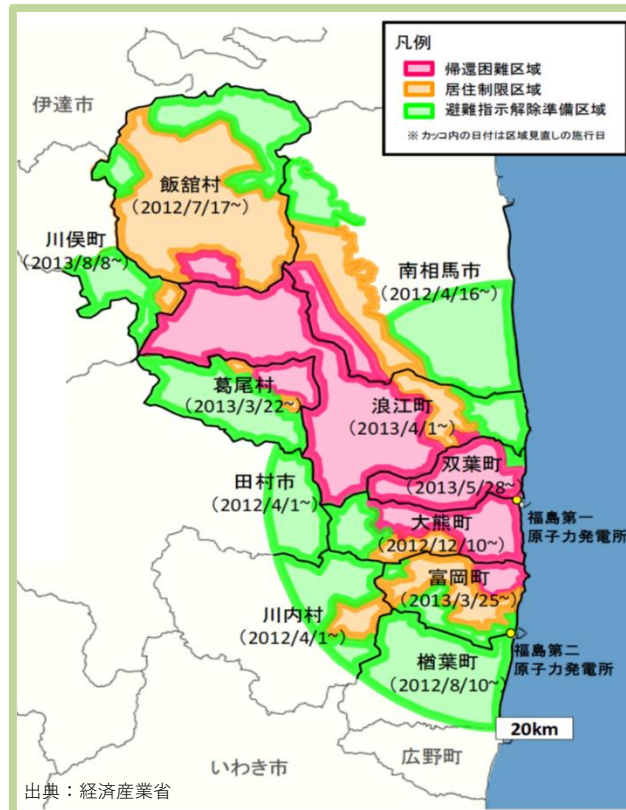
凡例
帰還困難区域
居住制限区域
避難指示解除準備区域
※ カッコ内の日付は区域見直しの施行日

伊達市
飯舘村
(2012/7/17~)
川俣町
(2013/8/8~)
南相馬市
(2012/4/16~)
葛尾村
(2013/3/22~)
浪江町
(2013/4/1~)
双葉町
(2013/5/28~)
田村市
(2012/4/1~)
大熊町
(2012/12/10~)
福島第一
原子力発電所
富岡町
(2013/3/25~)
川内村
(2012/4/1~)
福島第二
原子力発電所
楢葉町
(2012/8/10~)
20km
広野町
いわき市
出典：経済産業省